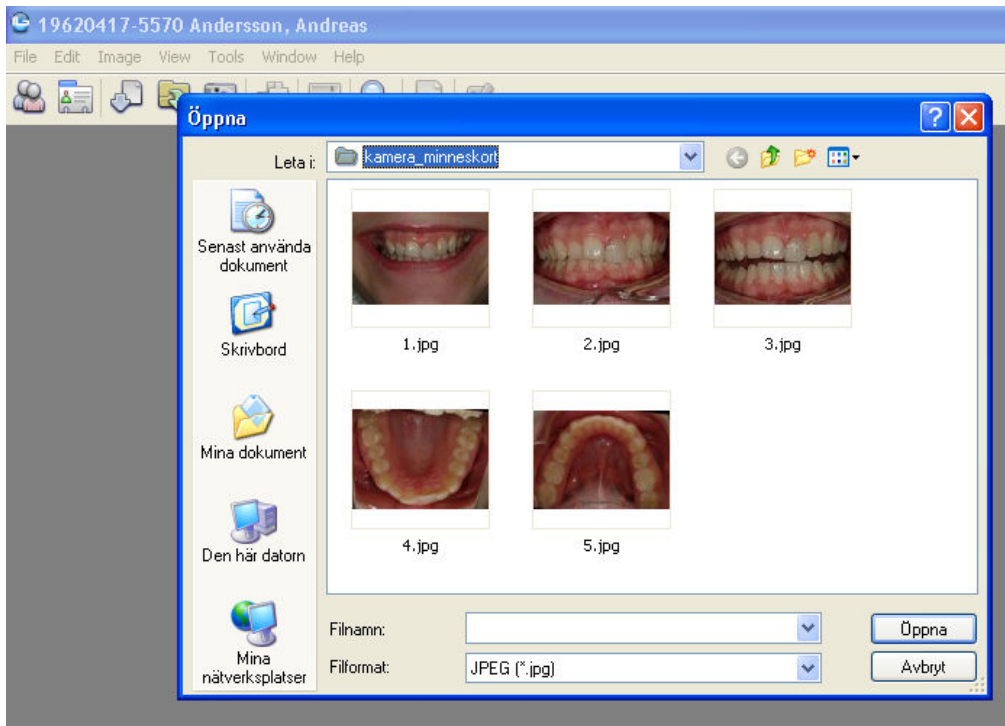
19620417-5570 Andersson, Andreas

File Edit Image View Tools Window Help

Öppna

Leta i: kamera_minneskort

Senast använda dokument

Skrivbord

Mina dokument

Den här datorn

Mina nätverksplatser

1.jpg

2.jpg

3.jpg

4.jpg

5.jpg

Filnamn:

Filformat: JPEG (*.jpg)

Öppna

Avbryt